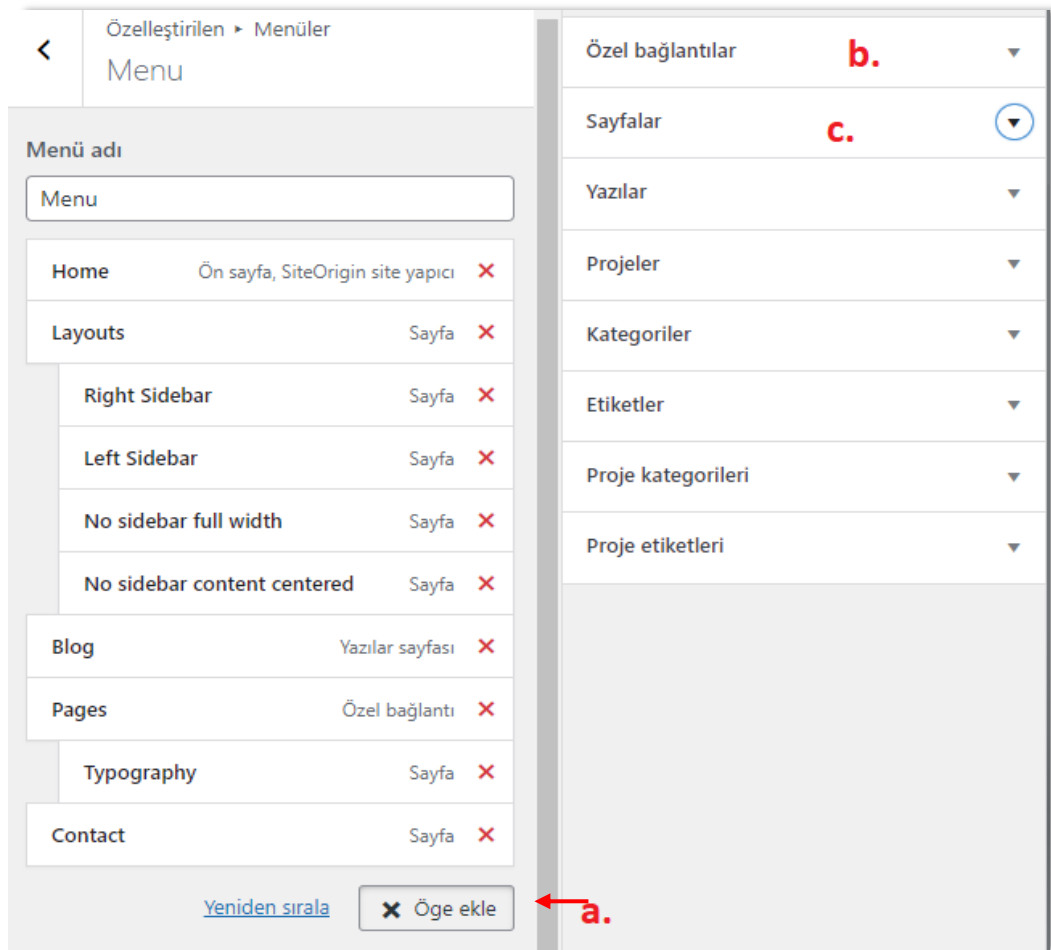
Özelleştirilen ▸ Menüler
Menu

Menü adı

Menu

| | | |
|---|---|---|
| Home | Ön sayfa, SiteOrigin site yapıcı | ✕ |
| Layouts | Sayfa | ✕ |
| Right Sidebar | Sayfa | ✕ |
| Left Sidebar | Sayfa | ✕ |
| No sidebar full width | Sayfa | ✕ |
| No sidebar content centered | Sayfa | ✕ |
| Blog | Yazılar sayfası | ✕ |
| Pages | Özel bağlantı | ✕ |
| Typography | Sayfa | ✕ |
| Contact | Sayfa | ✕ |

Yeniden sırala
✕ Öge ekle
a.

Özel bağlantılar
b.
Sayfalar
c.
Yazılar
Projeler
Kategoriler
Etiketler
Proje kategorileri
Proje etiketleri